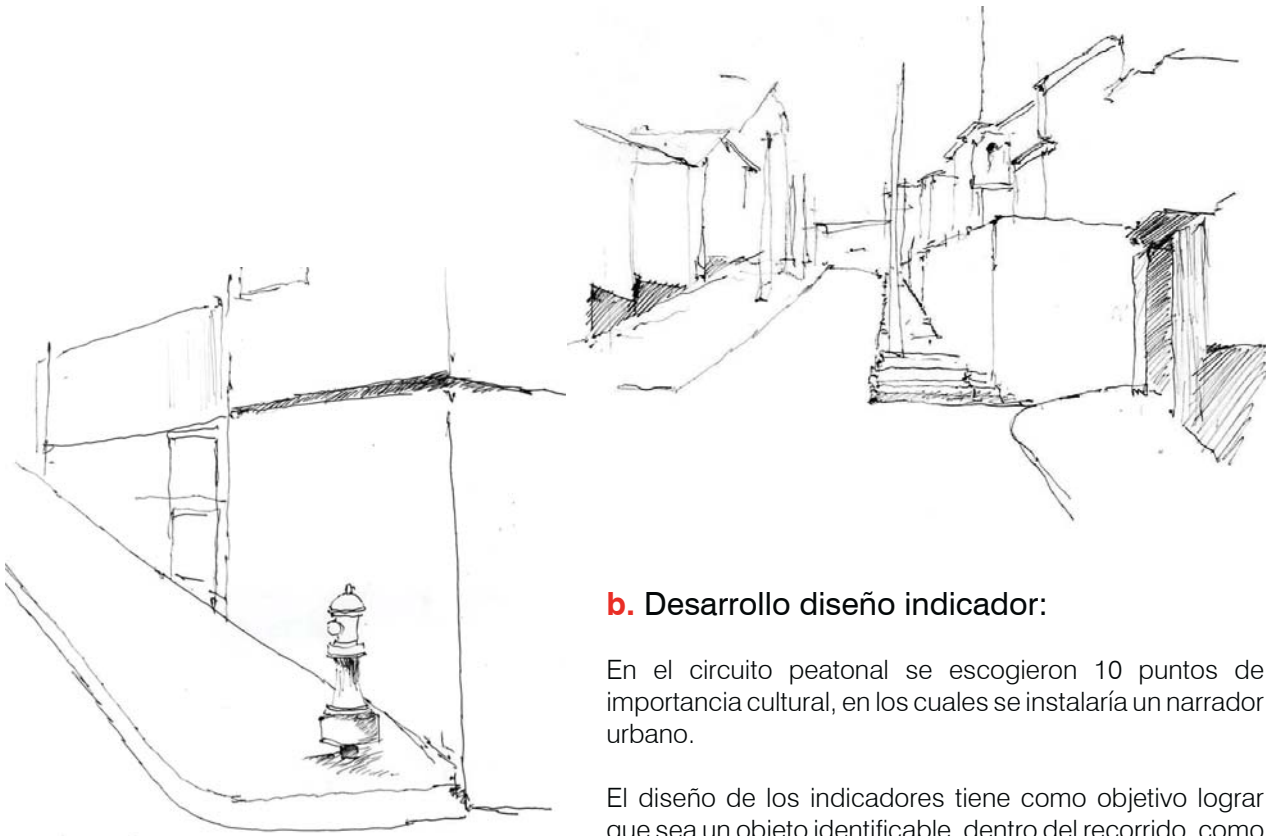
**b.** Desarrollo diseño indicador:

En el circuito peatonal se escogieron 10 puntos de importancia cultural, en los cuales se instalaría un narrador urbano.

El diseño de los indicadores tiene como objetivo lograr que sea un objeto identificable, dentro del recorrido, como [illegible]